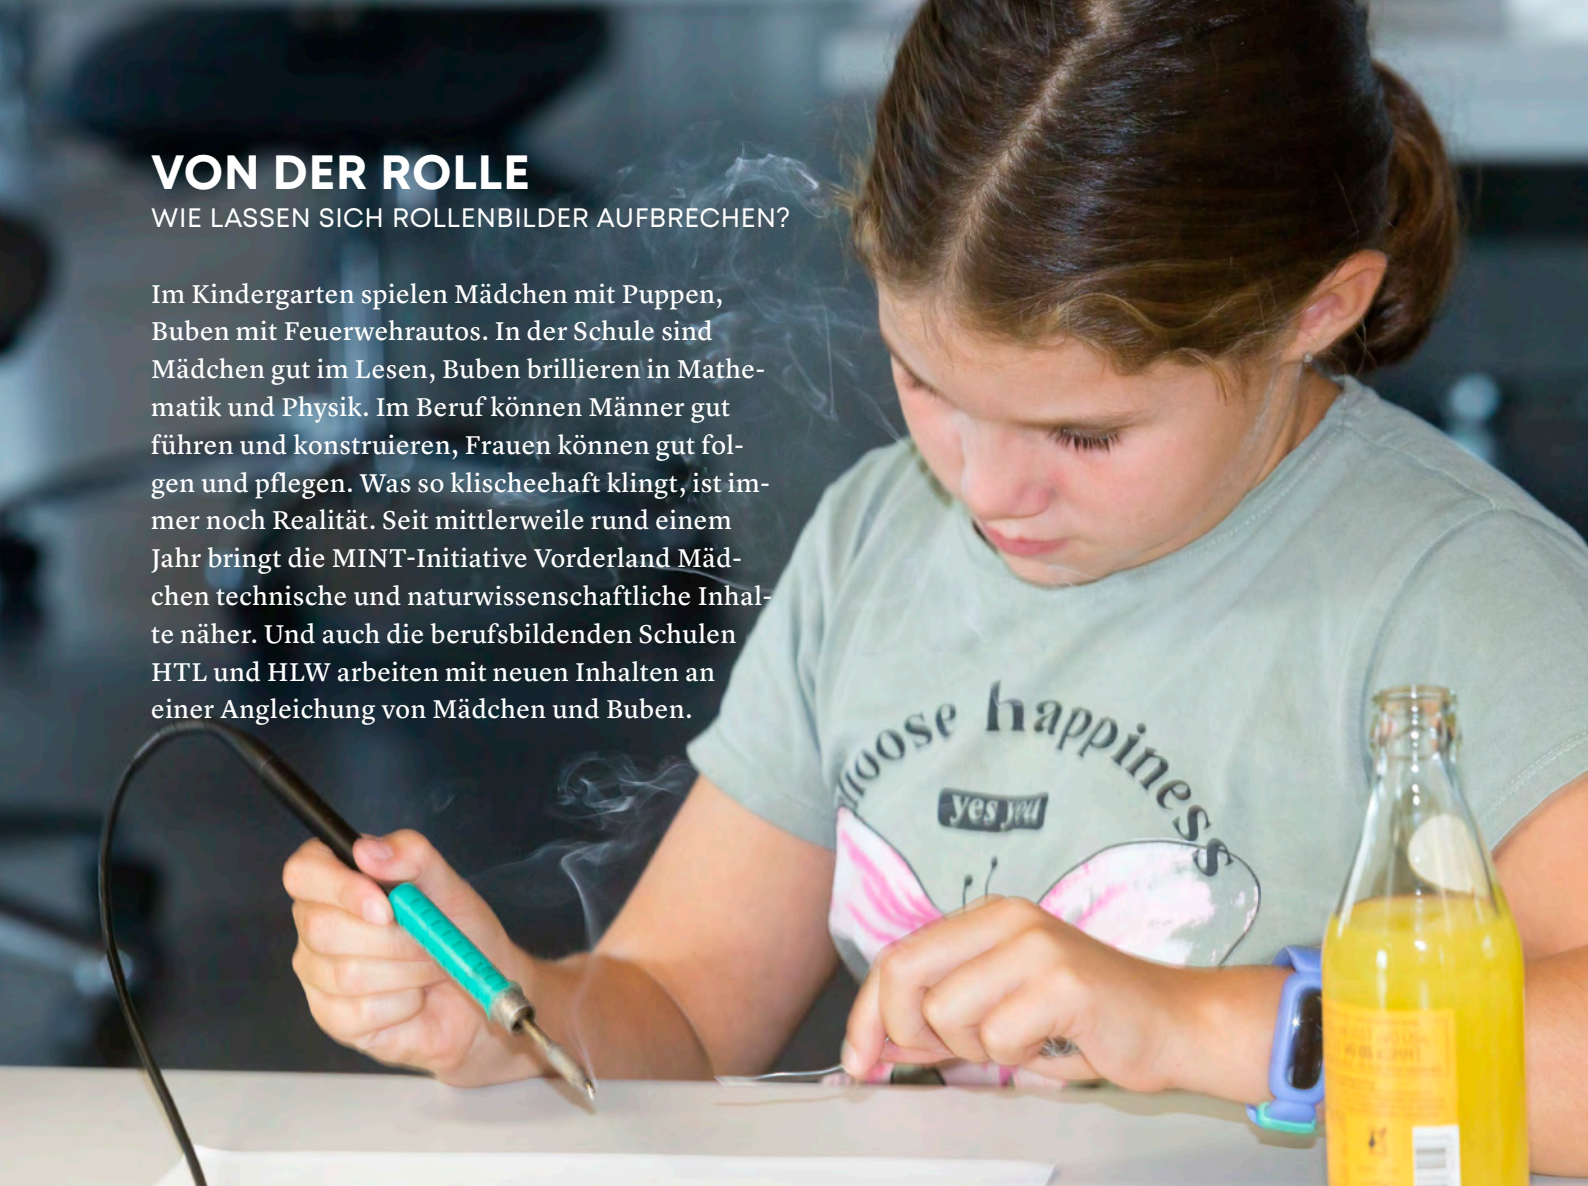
VON DER ROLLE
WIE LASSEN SICH ROLLENBILDER AUFBRECHEN?

Im Kindergarten spielen Mädchen mit Puppen, Buben mit Feuerwehrautos. In der Schule sind Mädchen gut im Lesen, Buben brillieren in Mathematik und Physik. Im Beruf können Männer gut führen und konstruieren, Frauen können gut folgen und pflegen. Was so klischeehaft klingt, ist immer noch Realität. Seit mittlerweile rund einem Jahr bringt die MINT-Initiative Vorderland Mädchen technische und naturwissenschaftliche Inhalte näher. Und auch die berufsbildenden Schulen HTL und HLW arbeiten mit neuen Inhalten an einer Angleichung von Mädchen und Buben.

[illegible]oose happiness
yes you